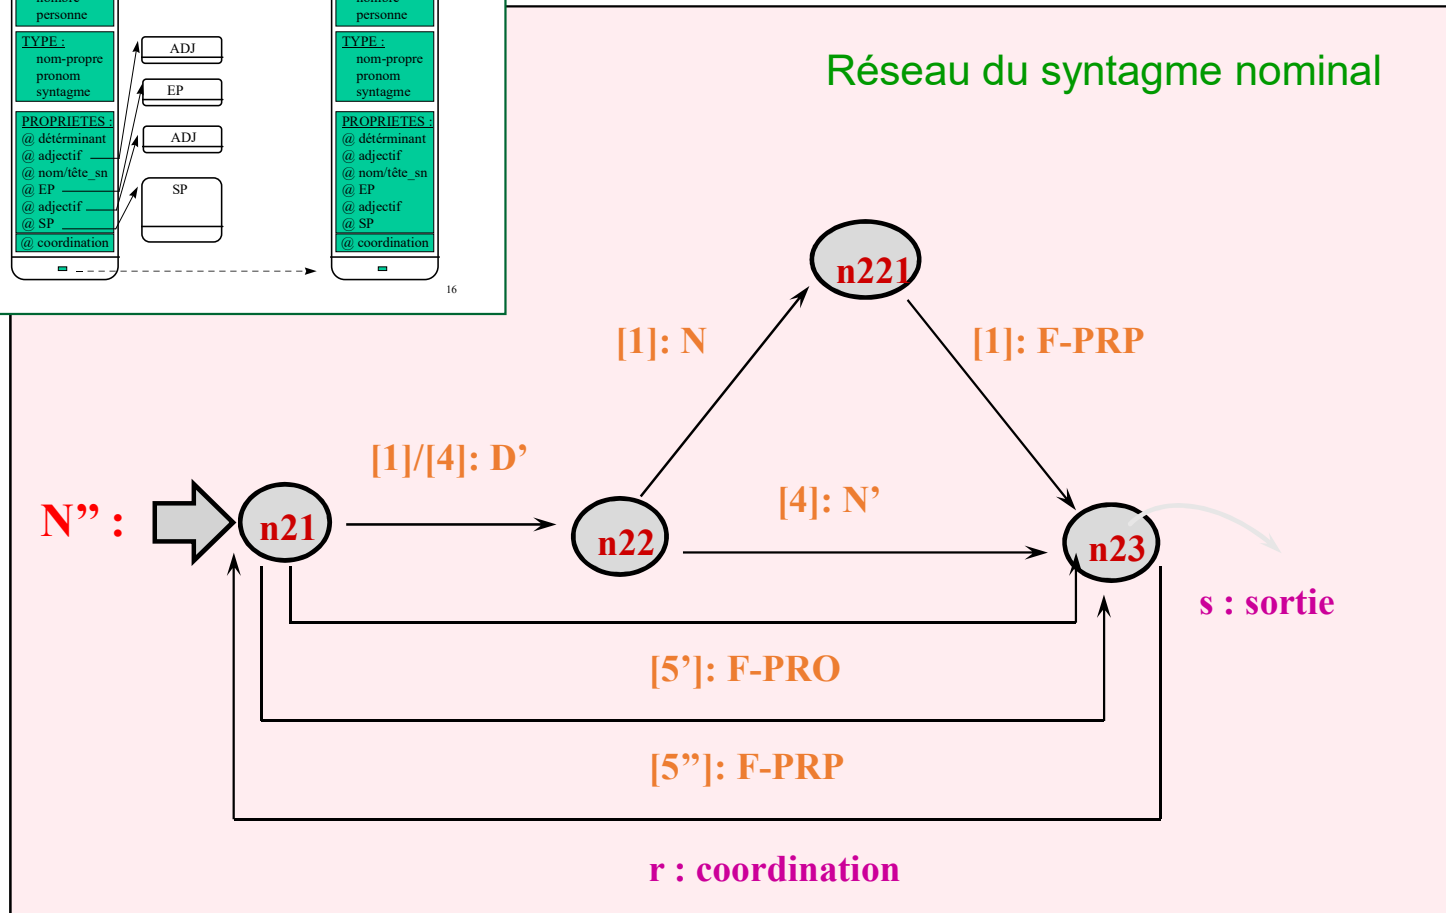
personne

TYPE :
nom-propre
pronom
syntagme

PROPRIETES :
@ déterminant
@ adjectif
@ nom/tête_sn
@ EP
@ adjectif
@ SP
@ coordination

ADJ

EP

ADJ

SP

personne

TYPE :
nom-propre
pronom
syntagme

PROPRIETES :
@ déterminant
@ adjectif
@ nom/tête_sn
@ EP
@ adjectif
@ SP
@ coordination

16

Réseau du syntagme nominal

n221

[1]: N

[1]: F-PRP

[1]/[4]: D'

N" :

n21

n22

[4]: N'

n23

s : sortie

[5']: F-PRO

[5"]: F-PRP

r : coordination